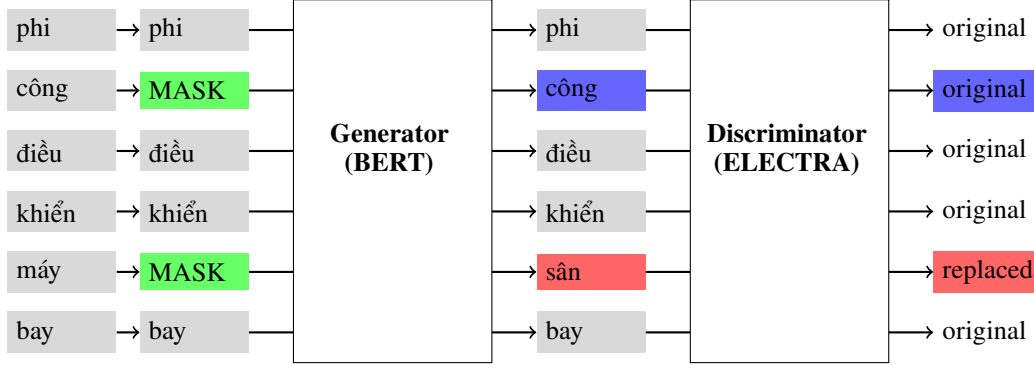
phi → phi
công → MASK
điều → điều
khiển → khiển
máy → MASK
bay → bay

Generator (BERT)

→ phi
→ công
→ điều
→ khiển
→ sân
→ bay

Discriminator (ELECTRA)

→ original
→ original
→ original
→ original
→ replaced
→ original